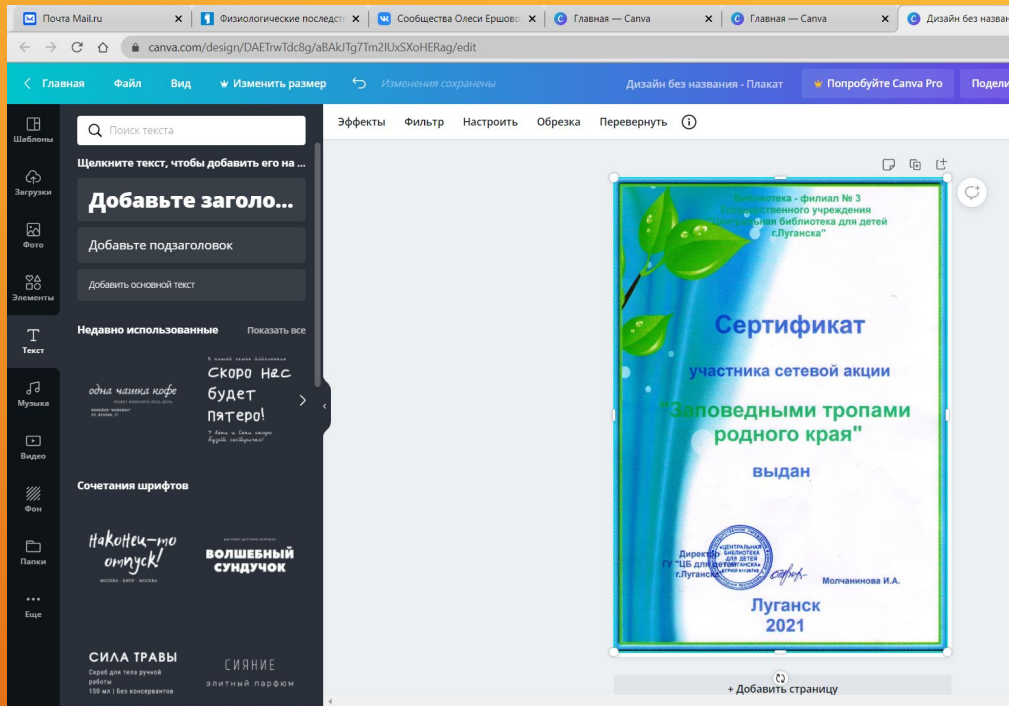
Почта Mail.ru
Физиологические последст
Сообщества Олеси Ершово
Главная — Canva
Главная — Canva
Дизайн без назван

canva.com/design/DAETrwTdc8g/aBAkJTg7Tm2IUxSXoHERag/edit

Главная Файл Вид Изменить размер Изменения сохранены Дизайн без названия - Плакат Попробуйте Canva Pro Подели

Шаблоны
Загрузки
Фото
Элементы
Текст
Музыка
Видео
Фон
Папки
Еще

Поиск текста
Щелкните текст, чтобы добавить его на ...
Добавьте заголо...
Добавьте подзаголовок
Добавить основной текст
Недавно использованные Показать все
одна чашка кофе
Скоро нас будет пятеро!
Сочетания шрифтов
Наконец-то отпуск!
МОСКВА · БАЛИ · МОСКВА
ВОЛШЕБНЫЙ СУНДУЧОК
СИЛА ТРАВЫ
Скраб для тела ручной работы
150 мл | Без консервантов
СИЯНИЕ
элитный парфюм

Эффекты Фильтр Настроить Обрезка Перевернуть

Библиотека - филиал № 3
Государственного учреждения
Центральная библиотека для детей
г.Луганска"

Сертификат
участника сетевой акции
"Заповедными тропами родного края"
выдан

Директор
ГУ "ЦБ для детей
г.Луганска"
Молчанинова И.А.

«ЦЕНТРАЛЬНАЯ БИБЛИОТЕКА ДЛЯ ДЕТЕЙ Г.ЛУГАНСКА»

Луганск
2021

+ Добавить страницу